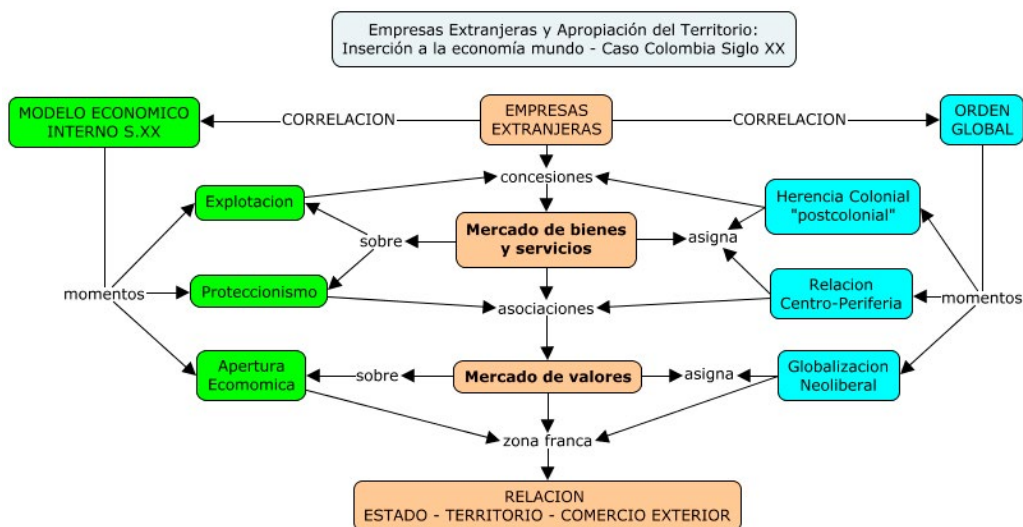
Empresas Extranjeras y Apropiación del Territorio:
Inserción a la economía mundo - Caso Colombia Siglo XX

MODELO ECONOMICO INTERNO S.XX

CORRELACION

EMPRESAS EXTRANJERAS

CORRELACION

ORDEN GLOBAL

concesiones

Explotacion

Herencia Colonial "postcolonial"

sobre

Mercado de bienes y servicios

asigna

momentos

Proteccionismo

Relacion Centro-Periferia

momentos

asociaciones

Apertura Ecomomica

sobre

Mercado de valores

asigna

Globalizacion Neoliberal

zona franca

RELACION
ESTADO - TERRITORIO - COMERCIO EXTERIOR